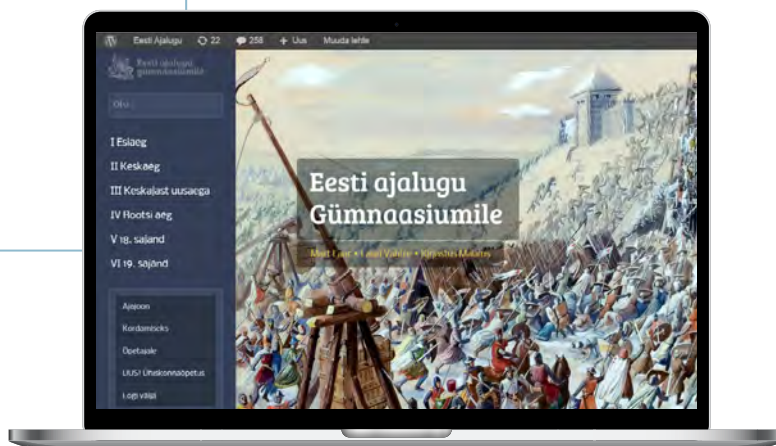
Eesti Ajalugu 22 258 + Uus Muuda lehte

Eesti ajalugu gümnaasiumile

Otsi

I Esiaeg

II Keskaeg

III Keskajast uusaega

IV Rootsi aeg

V 18. sajand

VI 19. sajand

Ajatoon

Kordamiseks

Õpetajale

UUS! Ühiskonnaõpetus

Logi välja

Eesti ajalugu Gümnaasiumile

Mait Kõiv • Lauri Vahtre • Küllike Mäesalu